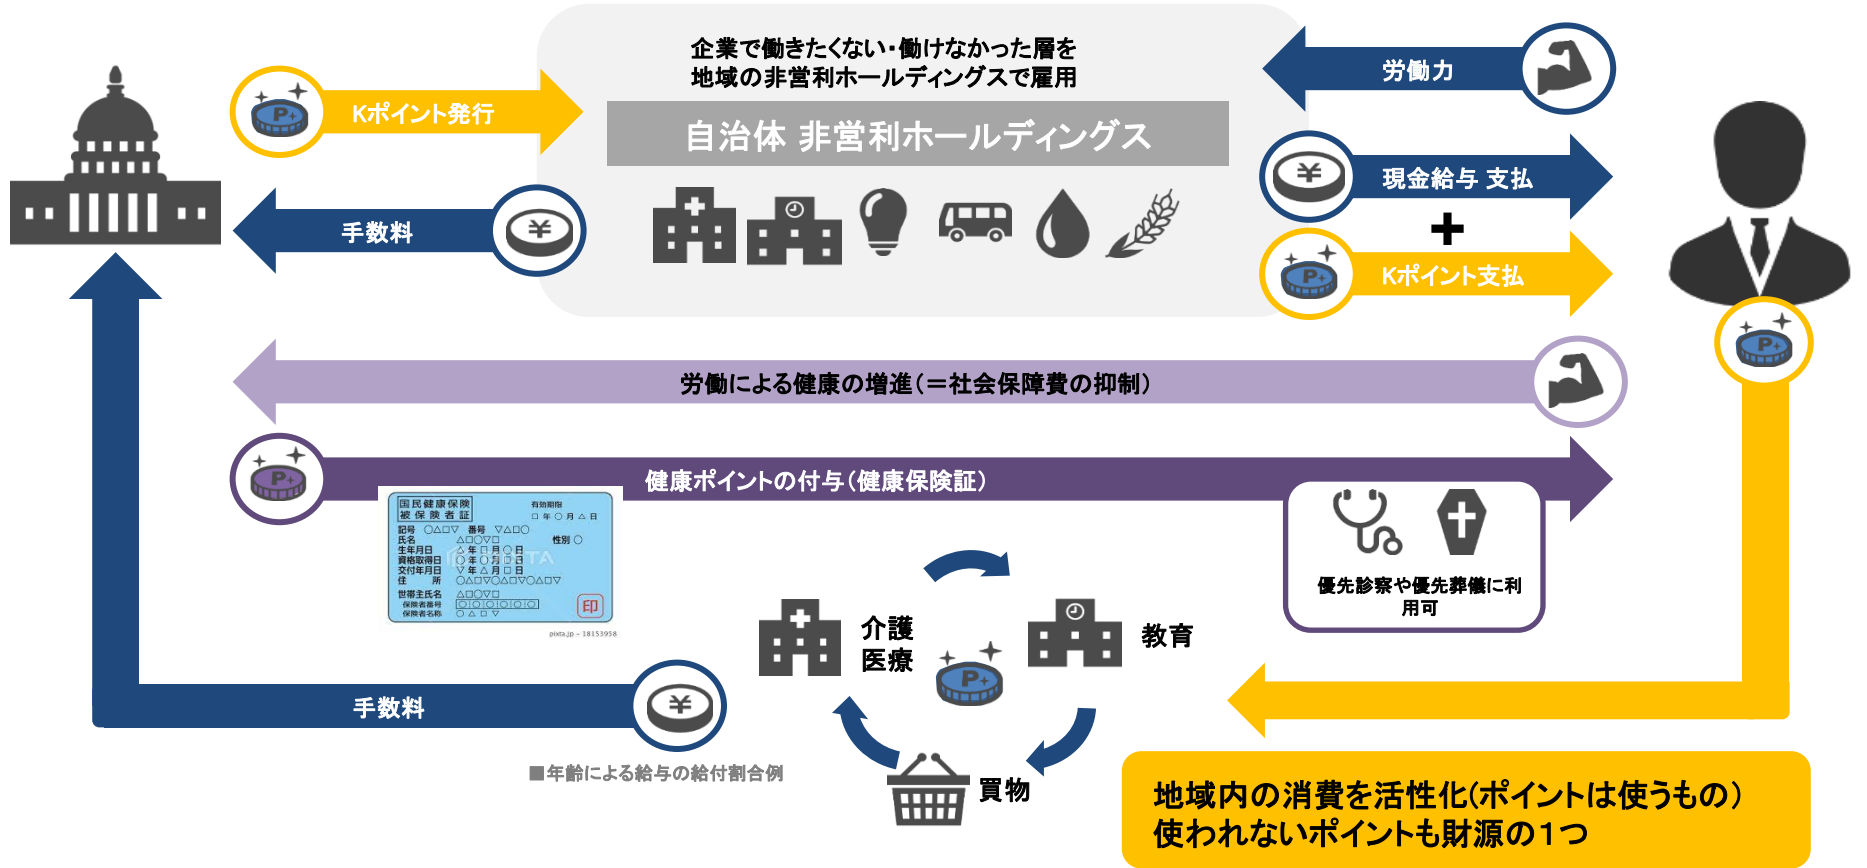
企業で働きたくない・働けなかった層を
地域の非営利ホールディングスで雇用

自治体 非営利ホールディングス

Kポイント発行

手数料

労働力

現金給与 支払

+

Kポイント支払

労働による健康の増進（＝社会保障費の抑制）

健康ポイントの付与（健康保険証）

国民健康保険
被保険者証
有効期限
□ 年 ○ 月 △ 日
記号 ○△□▽ 番号 ▽△□○
氏名 △□○▽□ 性別 ○
生年月日 △ 年 □ 月 ○ 日
資格取得日 ○ 年 ○ 月 □ 日
交付年月日 ▽ 年 △ 月 □ 日
住所 ○△□▽○△□▽○△□▽
世帯主氏名 △□○▽□
保険者番号 ○□○□○□○□
保険者名称 ○△□▽
印
pixta.jp - 18153958

優先診察や優先葬儀に利用可

介護
医療

教育

買物

手数料

■年齢による給与の給付割合例

地域内の消費を活性化(ポイントは使うもの)
使われないポイントも財源の1つ